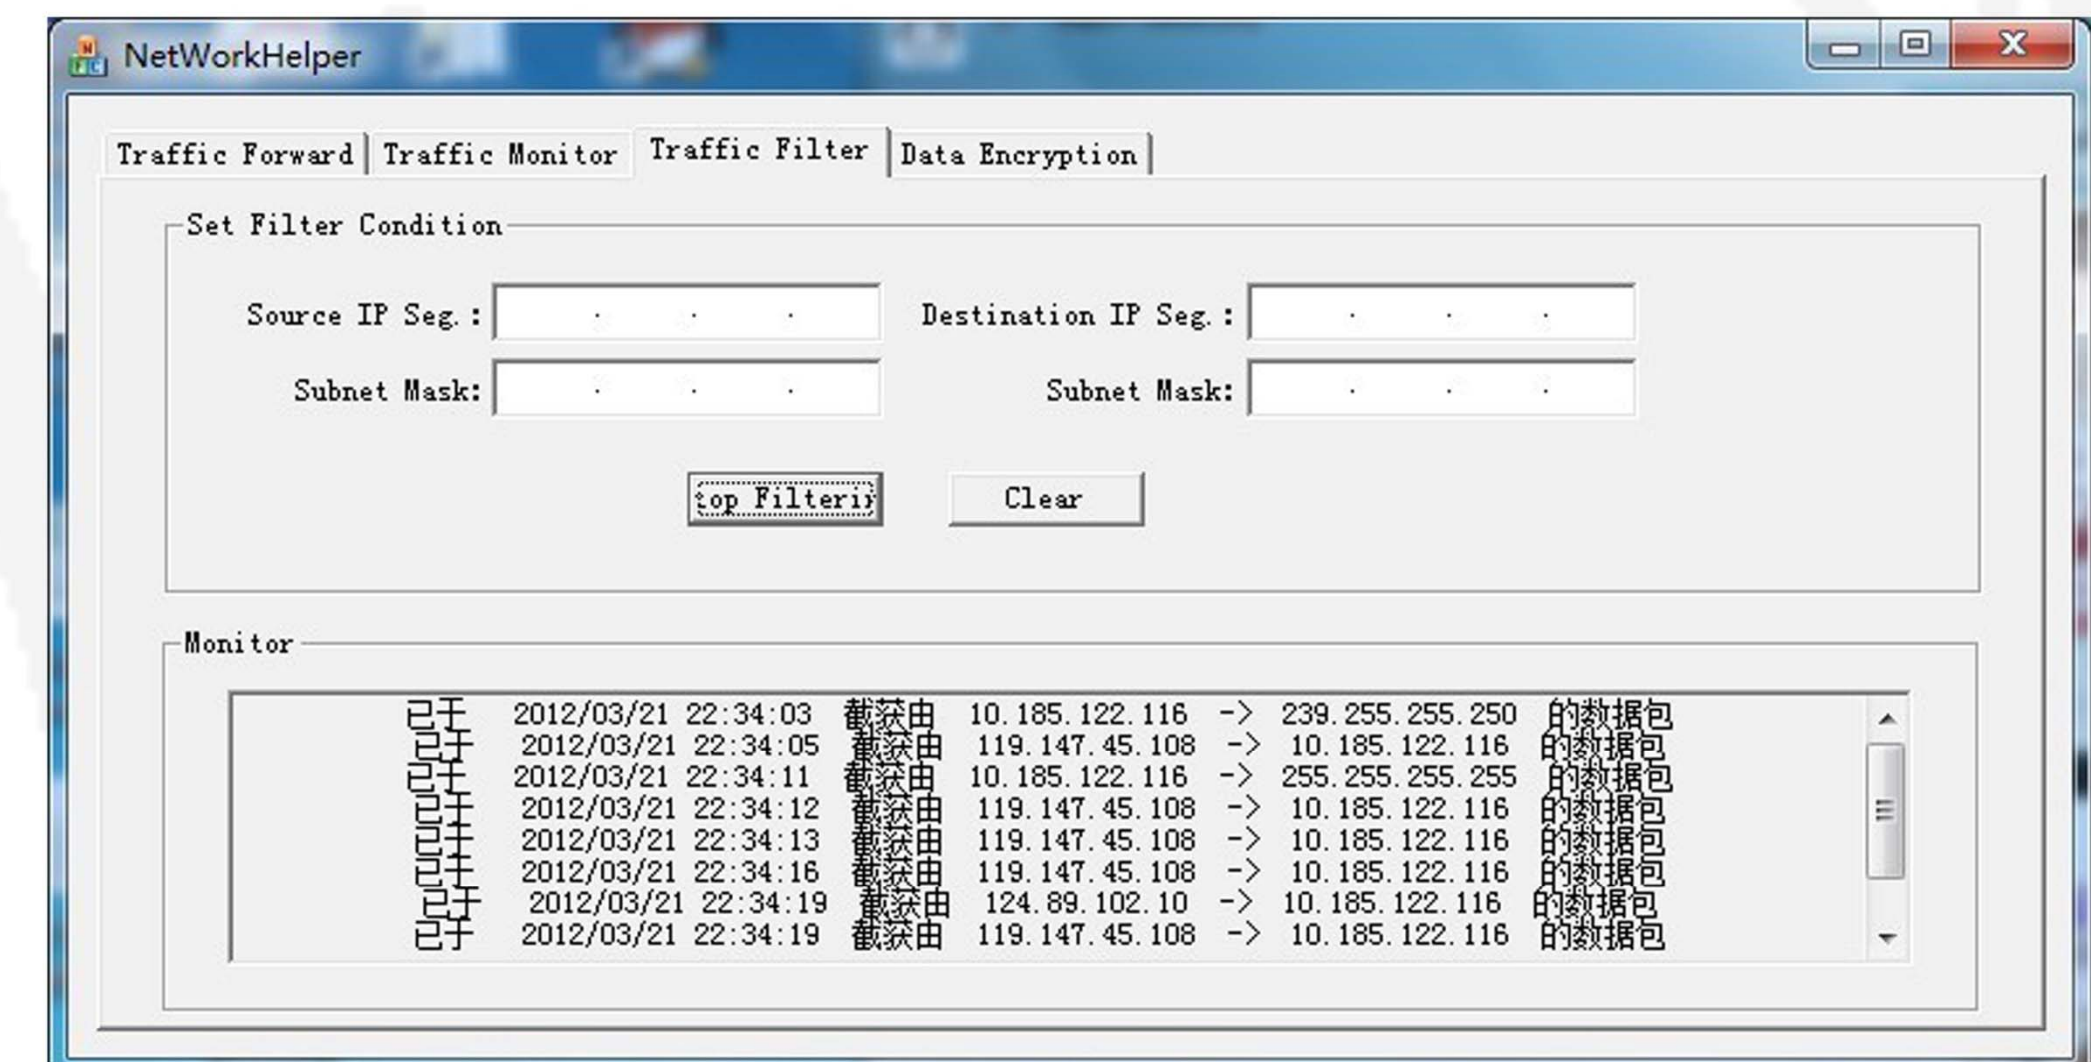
NetWorkHelper

Traffic Forward | Traffic Monitor | Traffic Filter | Data Encryption

Set Filter Condition

Source IP Seg.: . . .
Destination IP Seg.: . . .
Subnet Mask: . . .
Subnet Mask: . . .

top Filteri
Clear

Monitor

已于 2012/03/21 22:34:03 截获由 10.185.122.116 -> 239.255.255.250 的数据包
已于 2012/03/21 22:34:05 截获由 119.147.45.108 -> 10.185.122.116 的数据包
已于 2012/03/21 22:34:11 截获由 10.185.122.116 -> 255.255.255.255 的数据包
已于 2012/03/21 22:34:12 截获由 119.147.45.108 -> 10.185.122.116 的数据包
已于 2012/03/21 22:34:13 截获由 119.147.45.108 -> 10.185.122.116 的数据包
已于 2012/03/21 22:34:16 截获由 119.147.45.108 -> 10.185.122.116 的数据包
已于 2012/03/21 22:34:19 截获由 124.89.102.10 -> 10.185.122.116 的数据包
已于 2012/03/21 22:34:19 截获由 119.147.45.108 -> 10.185.122.116 的数据包